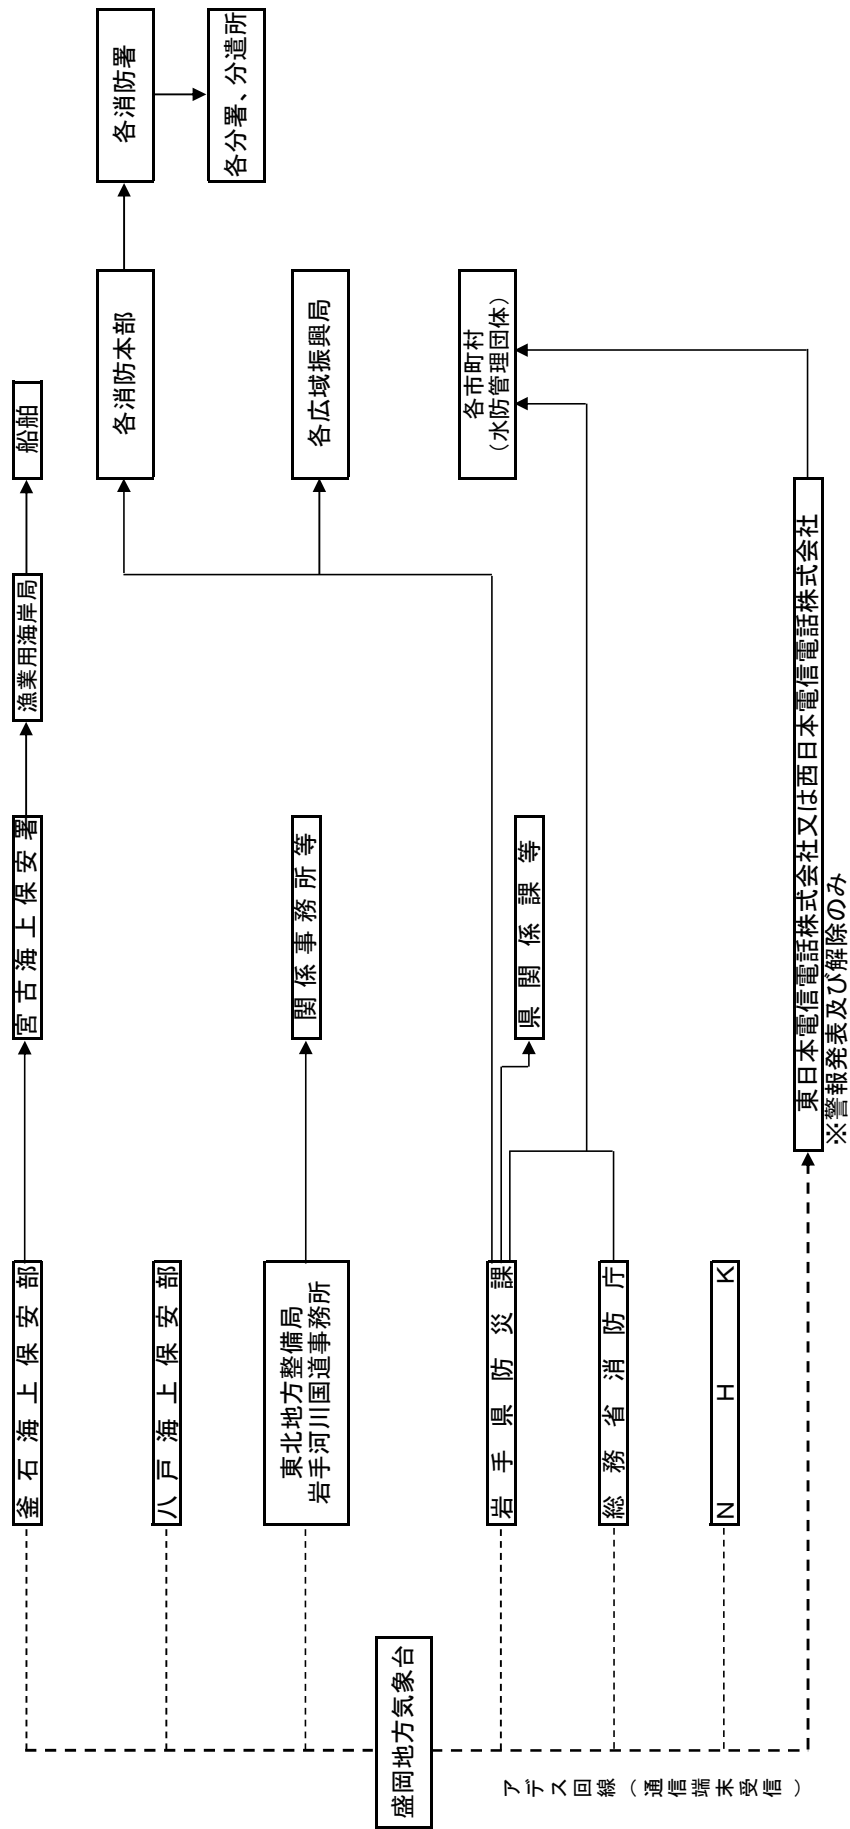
盛岡地方気象台

アデス回線（通信端末受信）

釜石海上保安部

八戸海上保安部

東北地方整備局
岩手河川国道事務所

岩手県防災課

総務省消防庁

NHK

宮古海上保安署

漁業用海岸局

船舶

関係事務所等

県関係課等

各消防本部

各消防署

各分署、分遣所

各広域振興局

各市町村
（水防管理団体）

東日本電信電話株式会社又は西日本電信電話株式会社
※警報発表及び解除のみ